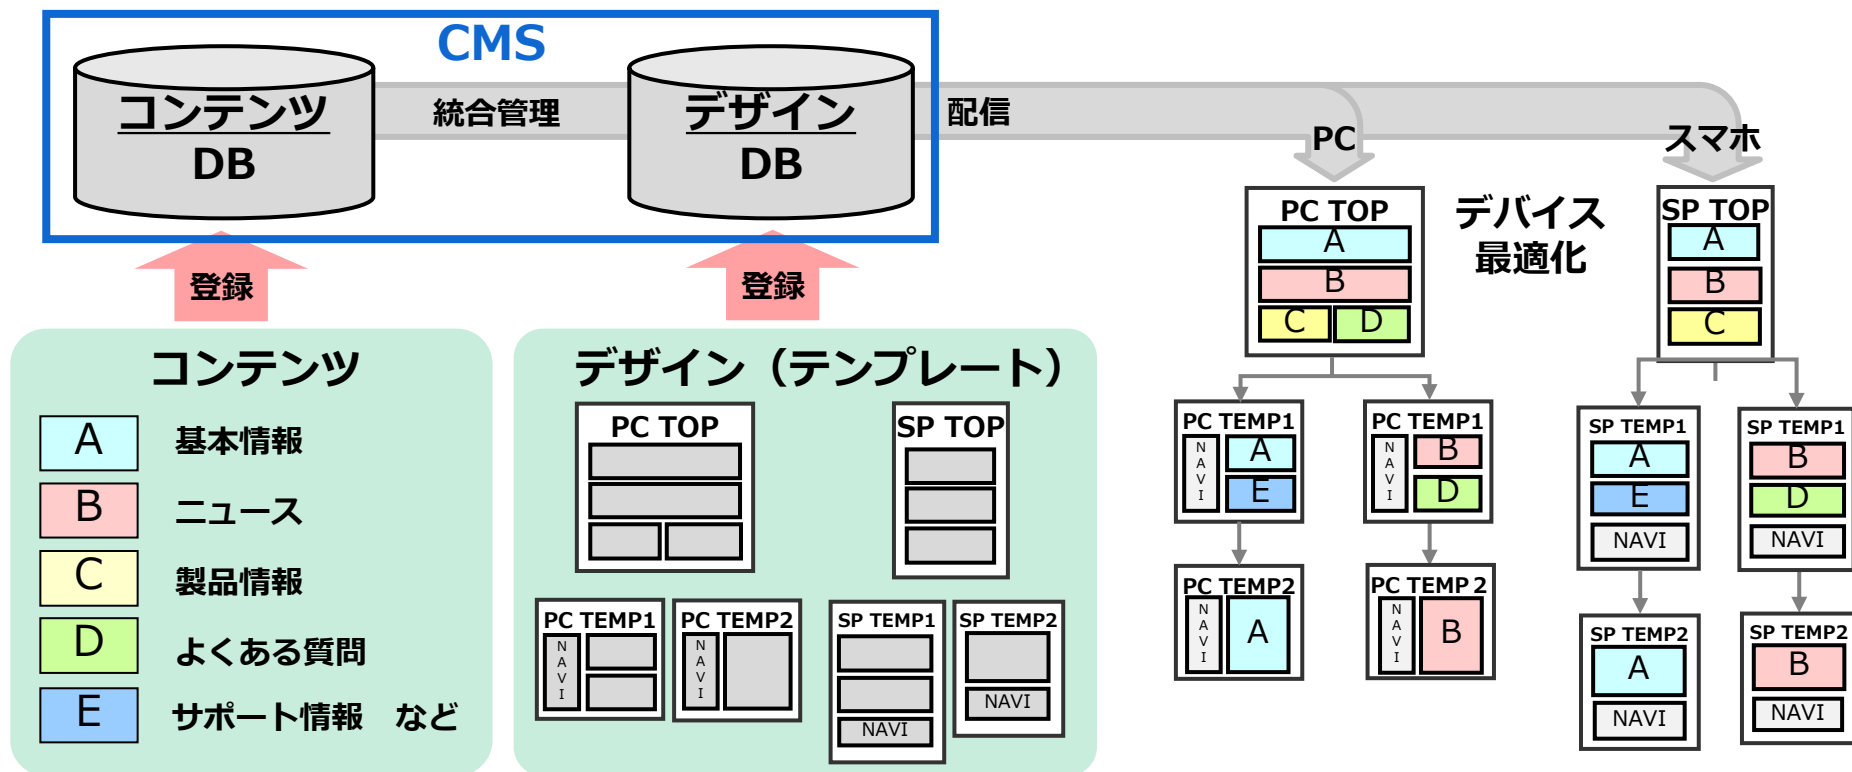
CMS

コンテンツ
DB

統合管理

デザイン
DB

配信

PC

スマホ

登録

登録

PC TOP
A
B
C D

デバイス
最適化

SP TOP
A
B
C

コンテンツ

A 基本情報
B ニュース
C 製品情報
D よくある質問
E サポート情報　など

デザイン（テンプレート）

PC TOP

SP TOP

PC TEMP1
NAVI

PC TEMP2
NAVI

SP TEMP1
NAVI

SP TEMP2
NAVI

PC TEMP1
NAVI
A
E

PC TEMP1
NAVI
B
D

PC TEMP2
NAVI
A

PC TEMP 2
NAVI
B

SP TEMP1
A
E
NAVI

SP TEMP1
B
D
NAVI

SP TEMP2
A
NAVI

SP TEMP2
B
NAVI